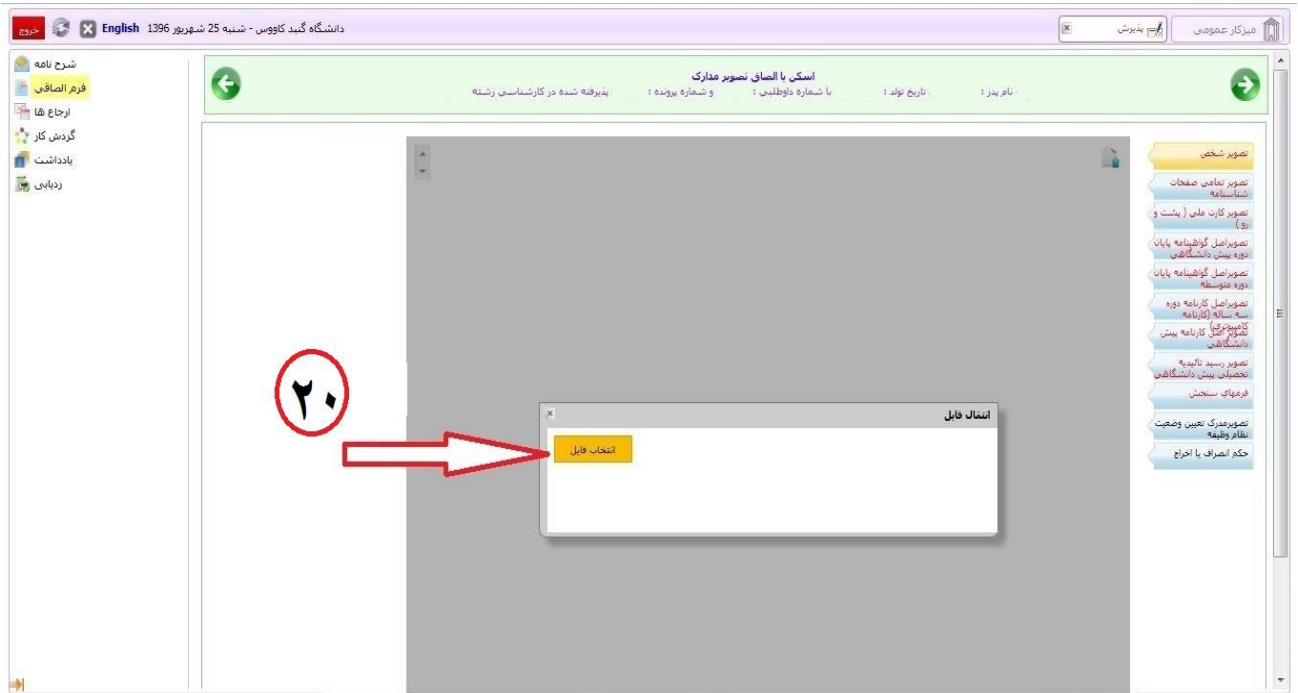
میزکار عمومی
پذیرش
دانشگاه گنبد کاووس - شنبه 25 شهریور 1396
English
خروج

اسکن یا الصاق تصویر مدارک
نام پدر : تاریخ تولد : با شماره داوطلبی : و شماره پرونده : پذیرفته شده در کارشناسی رشته

شرح نامه
فرم الصاقی
ارجاع ها
گردش کار
یادداشت
ردیابی

تصویر شخص
تصویر تمامی صفحات شناسنامه
تصویر کارت ملی ( پشت و رو )
تصویراصل گواهینامه پایان دوره پیش دانشگاهی
تصویراصل گواهینامه پایان دوره متوسطه
تصویراصل کارنامه دوره سه ساله (کارنامه کامپیوتری)
تصویر اصل کارنامه پیش دانشگاهی
تصویر رسید تاییدیه تحصیلی پیش دانشگاهی
فرمهای سنجش
تصویرمدرک تعیین وضعیت نظام وظیفه
حکم انصراف یا اخراج

۲۰

انتقال فایل
انتخاب فایل